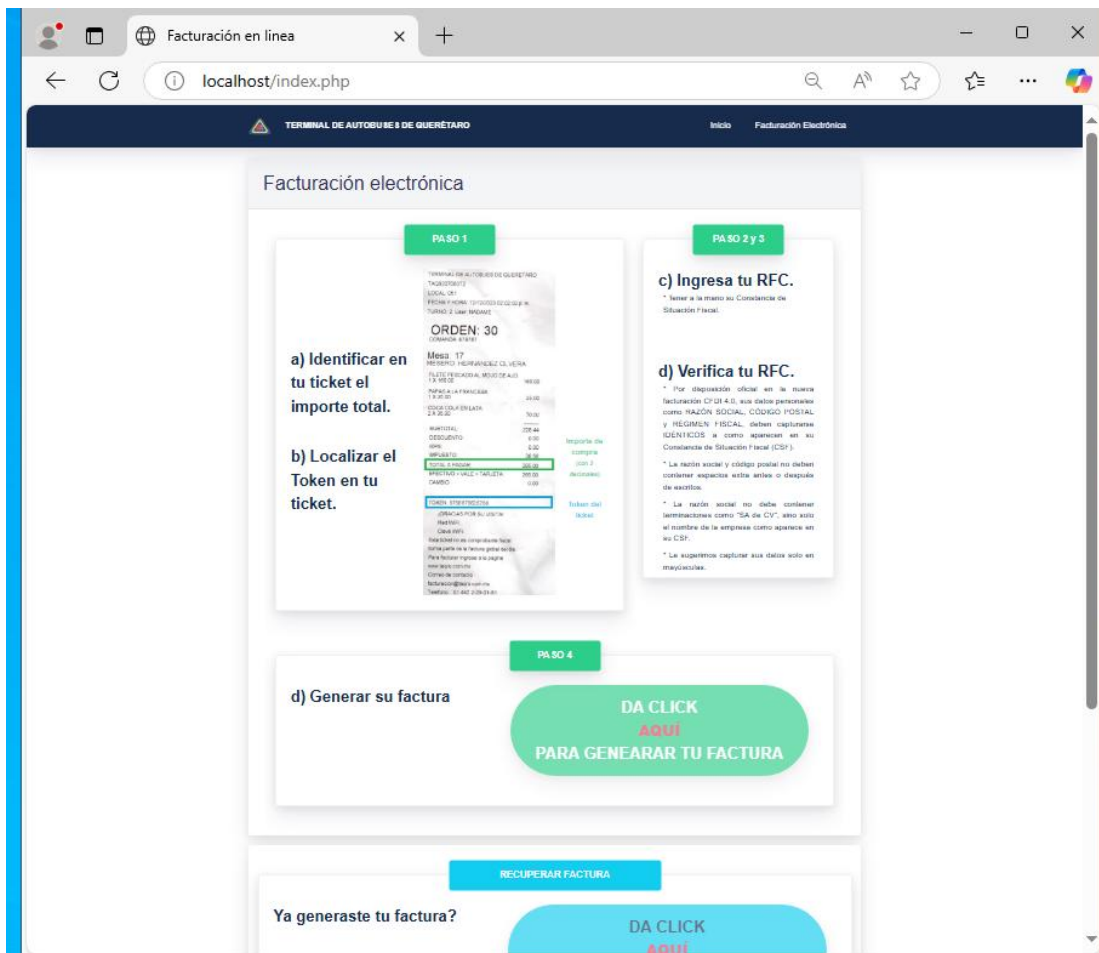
Facturación en linea

localhost/index.php

TERMINAL DE AUTOBUSES DE QUERÉTARO

Inicio Facturación Electrónica

Facturación electrónica

PASO 1

TERMINAL DE AUTOBUSES DE QUERETARO
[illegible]
LOCAL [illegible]
FECHA Y HORA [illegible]
TURNO 2 User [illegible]

ORDEN: 30
COMANDA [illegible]

Mesa 17
MESERO: HERNANDEZ OLVERA

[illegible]

SUBTOTAL
DESCUENTO
IEPS
IMPUESTO
TOTAL A PAGAR
EFECTIVO + VALE + TARJETA
CAMBIO

TOKEN: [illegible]

GRACIAS POR SU VISITA

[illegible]

Importe de compra (con 2 decimales)

Token del ticket

a) Identificar en tu ticket el importe total.

b) Localizar el Token en tu ticket.

PASO 2 y 3

c) Ingresa tu RFC.

* tener a la mano su Constancia de Situación Fiscal.

d) Verifica tu RFC.

* Por disposición oficial en la nueva facturación CFDI 4.0, sus datos personales como RAZÓN SOCIAL, CÓDIGO POSTAL y REGIMEN FISCAL, deben capturarse IDENTICOS a como aparecen en su Constancia de Situación Fiscal (CSF).

* La razón social y código postal no deben contener espacios extra antes o después de escritos.

* La razón social no debe contener terminaciones como "SA de CV", sino solo el nombre de la empresa como aparece en su CSF.

* Le sugerimos capturar sus datos solo en mayúsculas.

PASO 4

d) Generar su factura

DA CLICK
AQUÍ
PARA GENEARAR TU FACTURA

RECUPERAR FACTURA

Ya generaste tu factura?

DA CLICK
AQUÍ